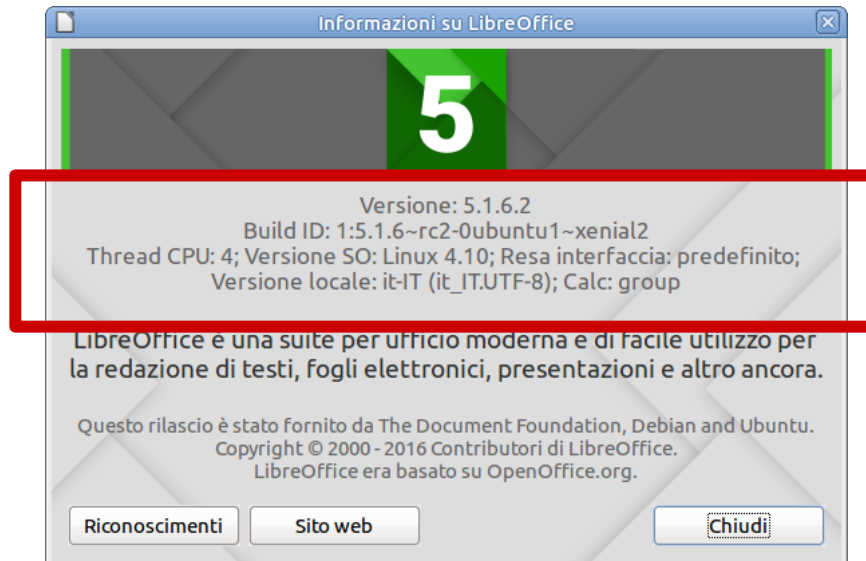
Informazioni su LibreOffice

5

Versione: 5.1.6.2
Build ID: 1:5.1.6~rc2-0ubuntu1~xenial2
Thread CPU: 4; Versione SO: Linux 4.10; Resa interfaccia: predefinito;
Versione locale: it-IT (it_IT.UTF-8); Calc: group

LibreOffice è una suite per ufficio moderna e di facile utilizzo per la redazione di testi, fogli elettronici, presentazioni e altro ancora.

Questo rilascio è stato fornito da The Document Foundation, Debian and Ubuntu.
Copyright © 2000 - 2016 Contributori di LibreOffice.
LibreOffice era basato su OpenOffice.org.

Riconoscimenti

Sito web

Chiudi